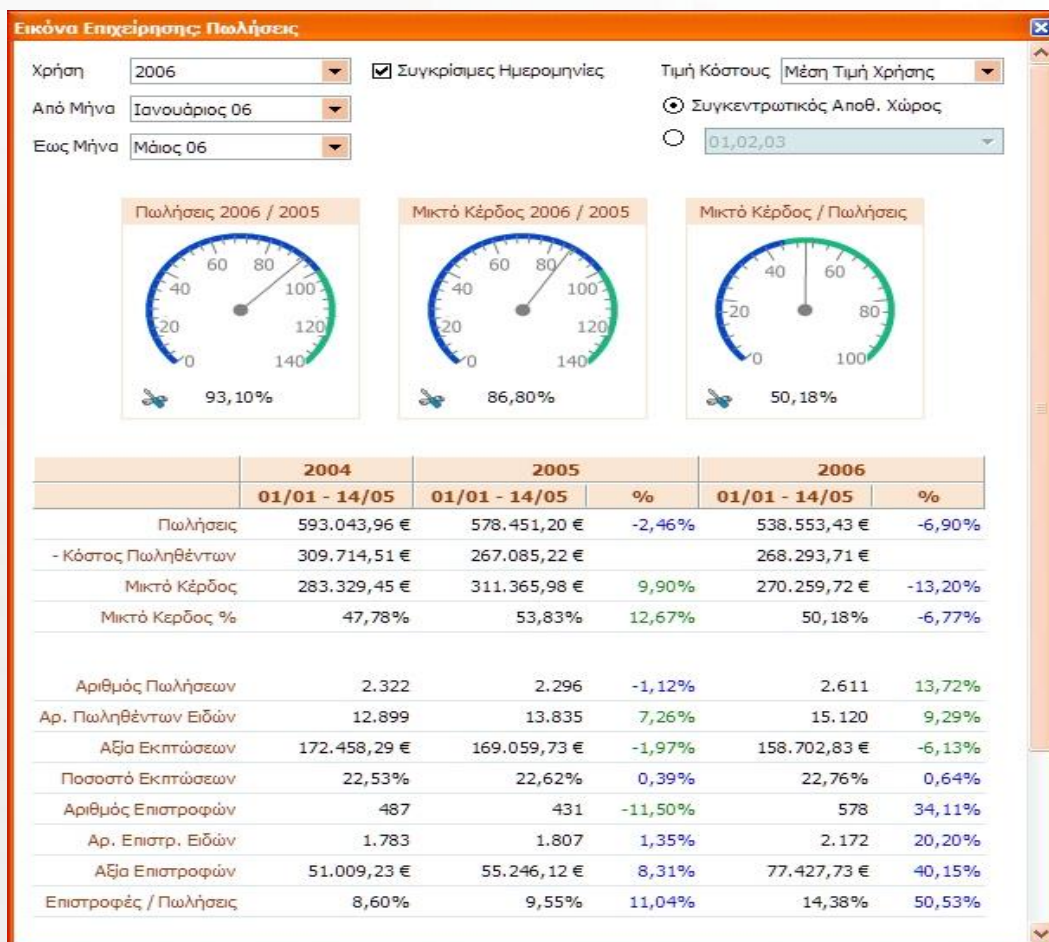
Εικόνα Επιχείρησης: Πωλήσεις

Χρήση 2006
Από Μήνα Ιανουάριος 06
Εως Μήνα Μάιος 06
Συγκρίσιμες Ημερομηνίες
Τιμή Κόστους Μέση Τιμή Χρήσης
Συγκεντρωτικός Αποθ. Χώρος
01,02,03

Πωλήσεις 2006 / 2005
0 20 40 60 80 100 120 140
93,10%

Μικτό Κέρδος 2006 / 2005
0 20 40 60 80 100 120 140
86,80%

Μικτό Κέρδος / Πωλήσεις
0 20 40 60 80 100
50,18%

| | 2004 | 2005 | | 2006 | |
|---|---|---|---|---|---|
| | 01/01 - 14/05 | 01/01 - 14/05 | % | 01/01 - 14/05 | % |
| Πωλήσεις | 593.043,96 € | 578.451,20 € | -2,46% | 538.553,43 € | -6,90% |
| - Κόστος Πωληθέντων | 309.714,51 € | 267.085,22 € | | 268.293,71 € | |
| Μικτό Κέρδος | 283.329,45 € | 311.365,98 € | 9,90% | 270.259,72 € | -13,20% |
| Μικτό Κερδος % | 47,78% | 53,83% | 12,67% | 50,18% | -6,77% |
| Αριθμός Πωλήσεων | 2.322 | 2.296 | -1,12% | 2.611 | 13,72% |
| Αρ. Πωληθέντων Ειδών | 12.899 | 13.835 | 7,26% | 15.120 | 9,29% |
| Αξία Εκπτώσεων | 172.458,29 € | 169.059,73 € | -1,97% | 158.702,83 € | -6,13% |
| Ποσοστό Εκπτώσεων | 22,53% | 22,62% | 0,39% | 22,76% | 0,64% |
| Αριθμός Επιστροφών | 487 | 431 | -11,50% | 578 | 34,11% |
| Αρ. Επιστρ. Ειδών | 1.783 | 1.807 | 1,35% | 2.172 | 20,20% |
| Αξία Επιστροφών | 51.009,23 € | 55.246,12 € | 8,31% | 77.427,73 € | 40,15% |
| Επιστροφές / Πωλήσεις | 8,60% | 9,55% | 11,04% | 14,38% | 50,53% |